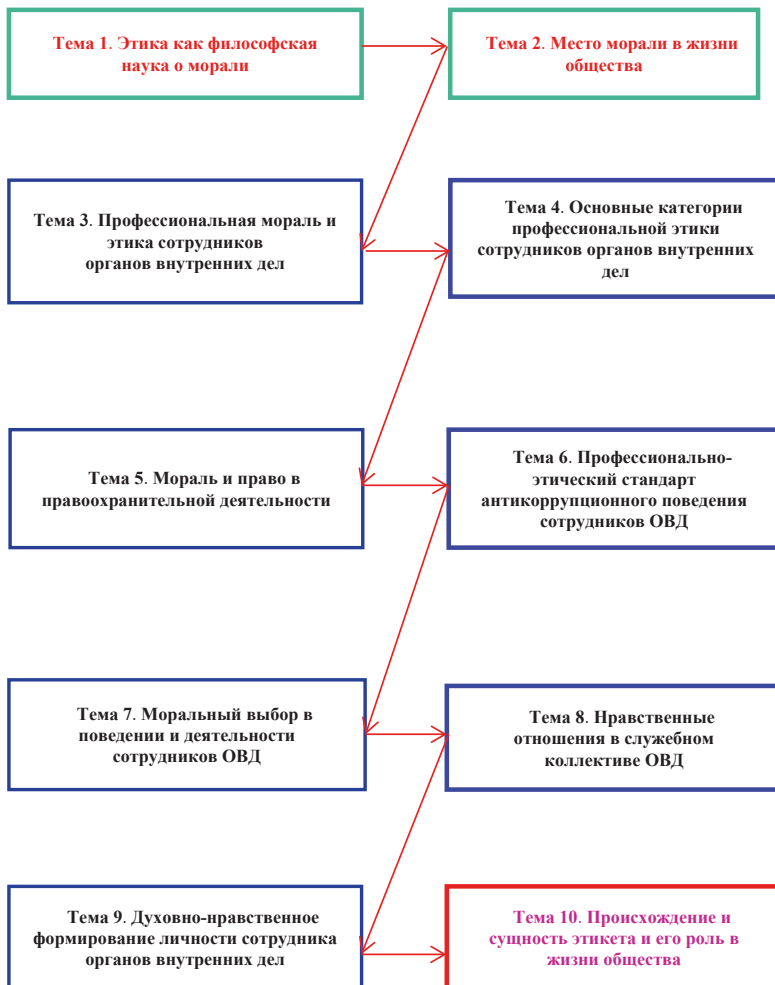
Тема 1. Этика как философская наука о морали

Тема 2. Место морали в жизни общества

Тема 3. Профессиональная мораль и этика сотрудников органов внутренних дел

Тема 4. Основные категории профессиональной этики сотрудников органов внутренних дел

Тема 5. Мораль и право в правоохранительной деятельности

Тема 6. Профессионально-этический стандарт антикоррупционного поведения сотрудников ОВД

Тема 7. Моральный выбор в поведении и деятельности сотрудников ОВД

Тема 8. Нравственные отношения в служебном коллективе ОВД

Тема 9. Духовно-нравственное формирование личности сотрудника органов внутренних дел

Тема 10. Происхождение и сущность этикета и его роль в жизни общества